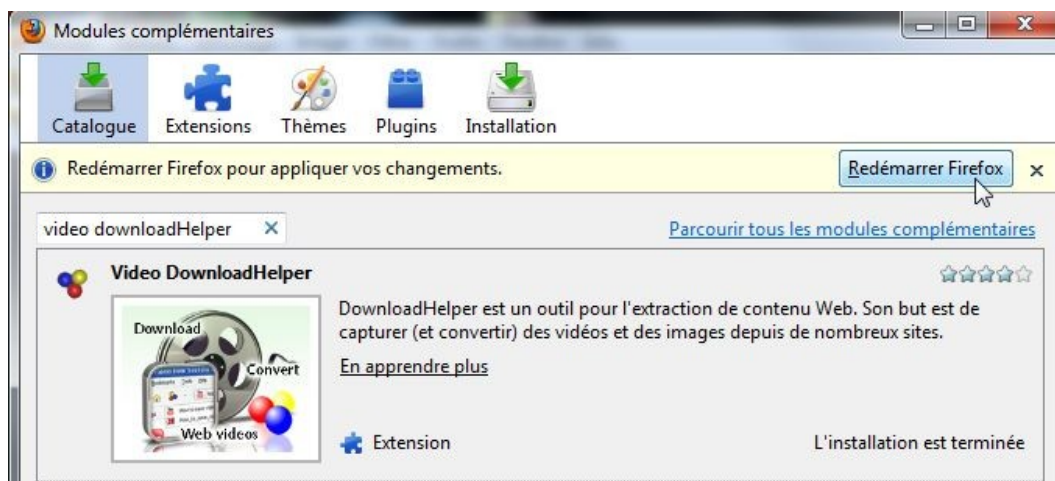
Modules complémentaires

Catalogue Extensions Thèmes Plugins Installation

Redémarrer Firefox pour appliquer vos changements.

Redémarrer Firefox

video downloadHelper

Parcourir tous les modules complémentaires

Video DownloadHelper

DownloadHelper est un outil pour l'extraction de contenu Web. Son but est de capturer (et convertir) des vidéos et des images depuis de nombreux sites.

En apprendre plus

Download
Convert
Web videos

Extension

L'installation est terminée